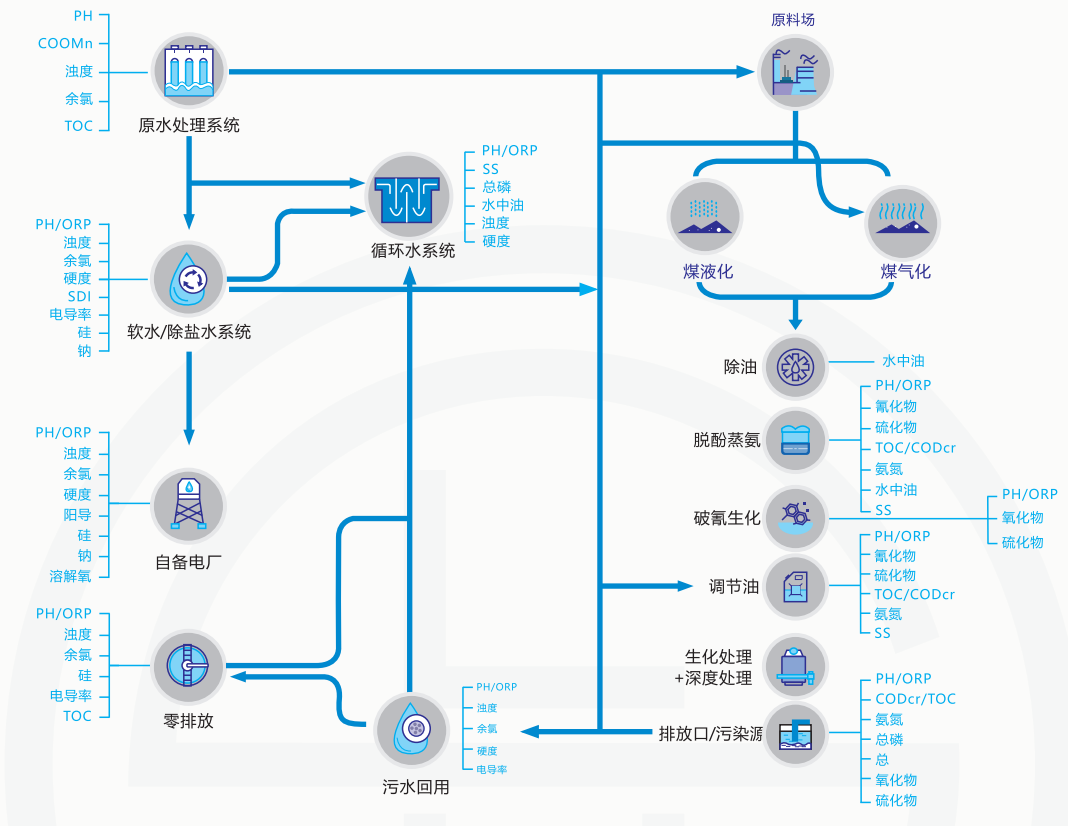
PH
COOMn
浊度
余氯
TOC
原水处理系统

原料场

PH/ORP
SS
总磷
水中油
浊度
硬度
循环水系统

煤液化
煤气化

PH/ORP
浊度
余氯
硬度
SDI
电导率
硅
钠
软水/除盐水系统

除油
水中油

脱酚蒸氨
PH/ORP
氰化物
硫化物
TOC/CODcr
氨氮
水中油
SS

破氰生化
PH/ORP
氧化物
硫化物

PH/ORP
浊度
余氯
硬度
阳导
硅
钠
溶解氧
自备电厂

调节油
PH/ORP
氰化物
硫化物
TOC/CODcr
氨氮
SS

生化处理
+深度处理

PH/ORP
浊度
余氯
硅
电导率
TOC
零排放

PH/ORP
浊度
余氯
硬度
电导率
污水回用

排放口/污染源
PH/ORP
CODcr/TOC
氨氮
总磷
总
氧化物
硫化物